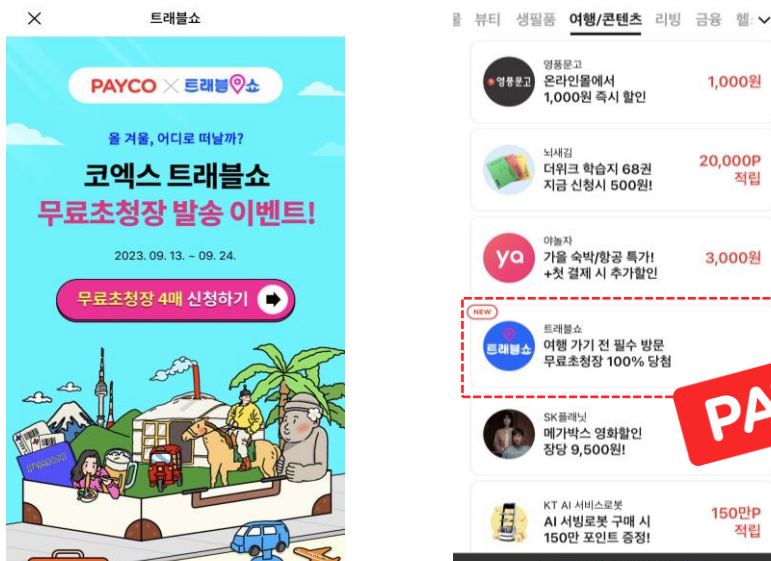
×
트래블쇼

PAYCO × 트래블쇼

올 겨울, 어디로 떠날까?
코엑스 트래블쇼
무료초청장 발송 이벤트!
2023. 09. 13. ~ 09. 24.

무료초청장 4매 신청하기

뷰티 생필품 여행/콘텐츠 리빙 금융 헬

영풍문고
온라인몰에서 1,000원 즉시 할인
1,000원

뇌새김
더위크 학습지 68권 지금 신청시 500원!
20,000P 적립

야놀자
가을 숙박/항공 특가! +첫 결제 시 추가할인
3,000원

NEW
트래블쇼
여행 가기 전 필수 방문 무료초청장 100% 당첨

SK플래닛
메가박스 영화할인 장당 9,500원!

KT AI 서비스로봇
AI 서빙로봇 구매 시 150만 포인트 증정!
150만P 적립

PA